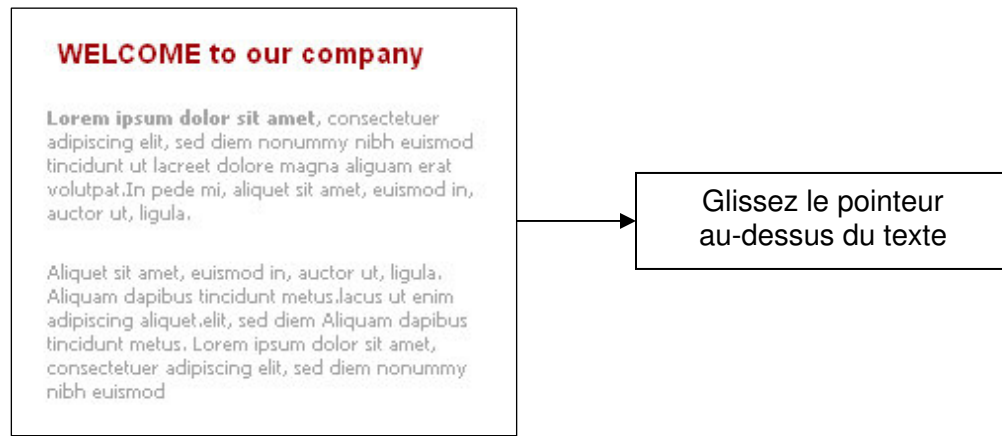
WELCOME to our company

**Lorem ipsum dolor sit amet**, consectetuer adipiscing elit, sed diem nonummy nibh euismod tincidunt ut lacreet dolore magna aliguam erat volutpat.In pede mi, aliquet sit amet, euismod in, auctor ut, ligula.

Aliquet sit amet, euismod in, auctor ut, ligula. Aliquam dapibus tincidunt metus.lacus ut enim adipiscing aliquet.elit, sed diem Aliquam dapibus tincidunt metus. Lorem ipsum dolor sit amet, consectetuer adipiscing elit, sed diem nonummy nibh euismod

Glissez le pointeur au-dessus du texte